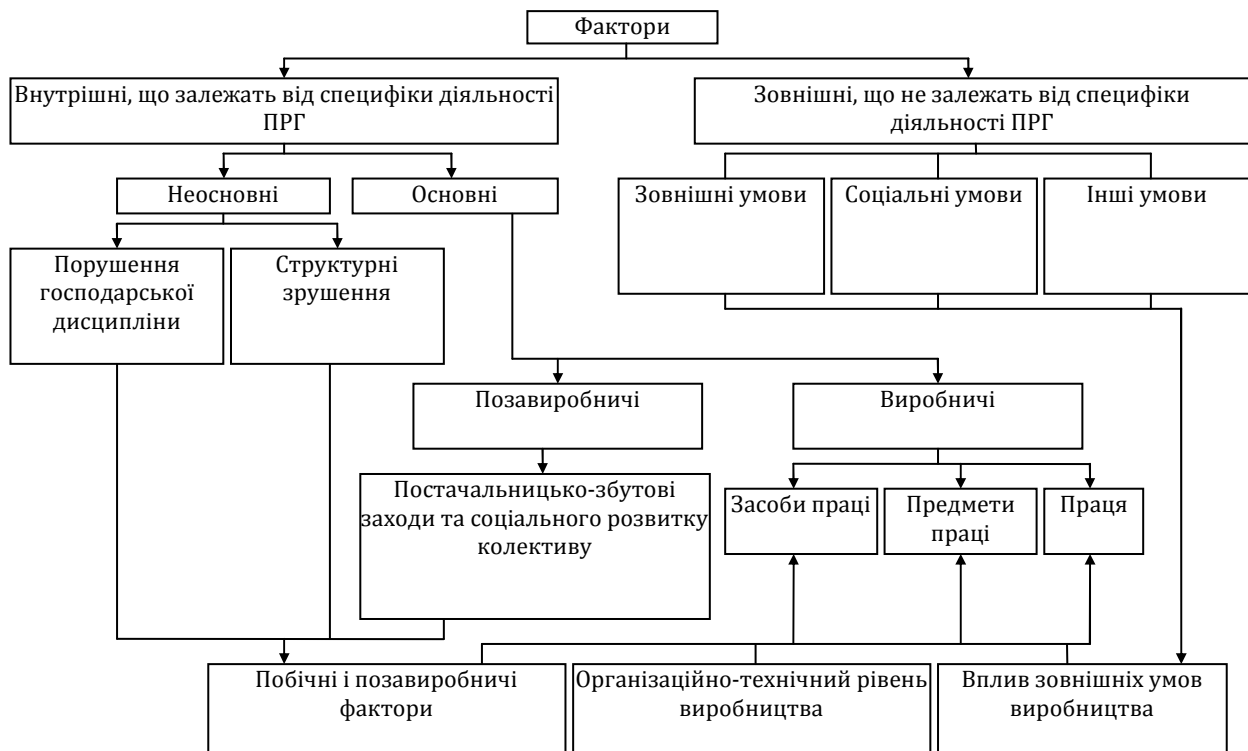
Фактори

Внутрішні, що залежать від специфіки діяльності ПРГ

Зовнішні, що не залежать від специфіки діяльності ПРГ

Неосновні

Основні

Зовнішні умови

Соціальні умови

Інші умови

Порушення господарської дисципліни

Структурні зрушення

Позавиробничі

Виробничі

Постачальницько-збутові заходи та соціального розвитку колективу

Засоби праці

Предмети праці

Праця

Побічні і позавиробничі фактори

Організаційно-технічний рівень виробництва

Вплив зовнішніх умов виробництва